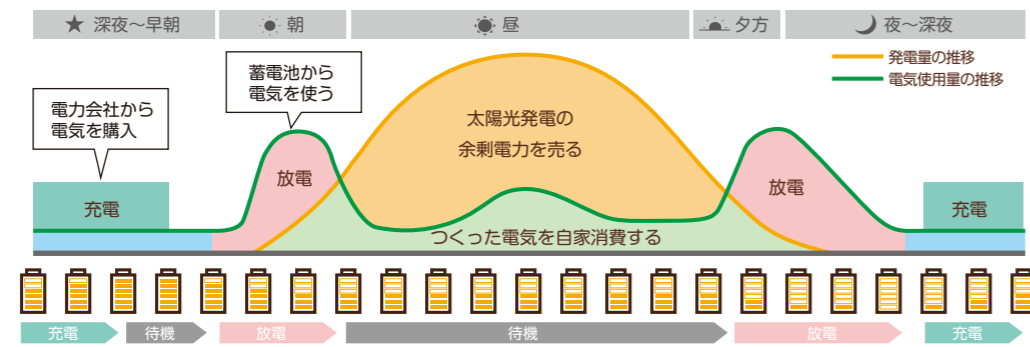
★ 深夜〜早朝　朝　昼　夕方　夜〜深夜

発電量の推移
電気使用量の推移

電力会社から電気を購入

蓄電池から電気を使う

太陽光発電の余剰電力を売る

充電　放電　放電　充電

つくった電気を自家消費する

充電　待機　放電　待機　放電　充電